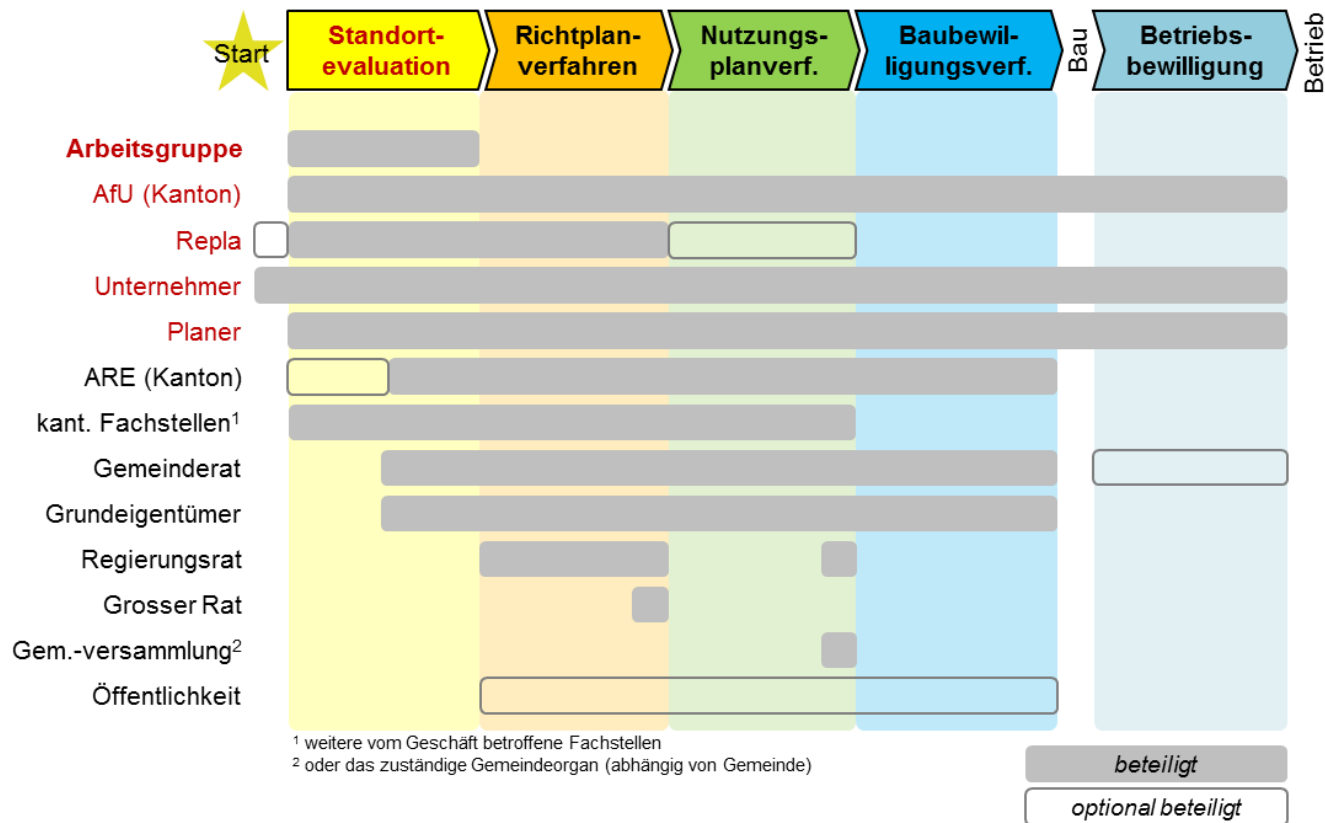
Start

Standortevaluation

Richtplanverfahren

Nutzungsplanverf.

Baubewilligungsverf.

Bau

Betriebsbewilligung

Betrieb

Arbeitsgruppe

AfU (Kanton)

Repla

Unternehmer

Planer

ARE (Kanton)

kant. Fachstellen$^1$

Gemeinderat

Grundeigentümer

Regierungsrat

Grosser Rat

Gem.-versammlung$^2$

Öffentlichkeit

$^1$ weitere vom Geschäft betroffene Fachstellen
$^2$ oder das zuständige Gemeindeorgan (abhängig von Gemeinde)

beteiligt

optional beteiligt